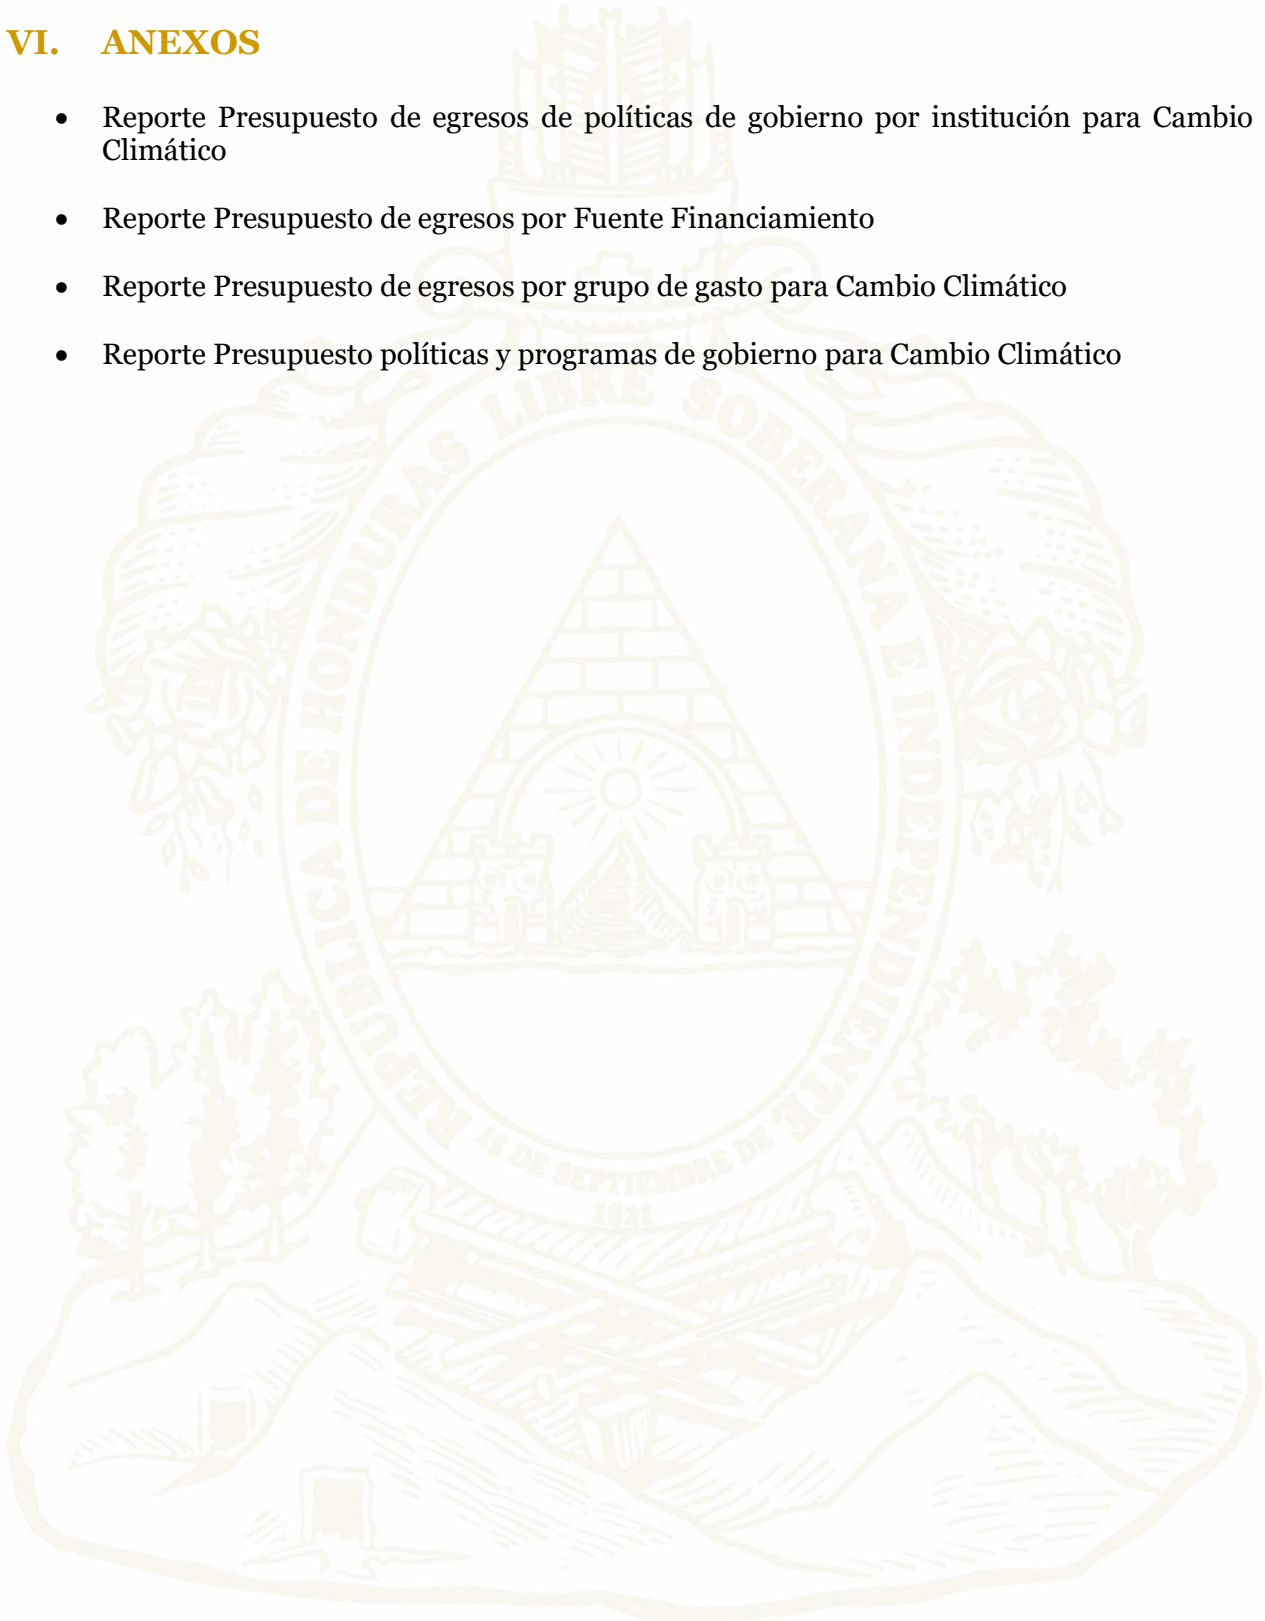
VI. ANEXOS

- Reporte Presupuesto de egresos de políticas de gobierno por institución para Cambio Climático

- Reporte Presupuesto de egresos por Fuente Financiamiento

- Reporte Presupuesto de egresos por grupo de gasto para Cambio Climático

- Reporte Presupuesto políticas y programas de gobierno para Cambio Climático

REPUBLICA DE HONDURAS LIBRE SOBERANA E INDEPENDIENTE

15 DE SEPTIEMBRE DE

1821